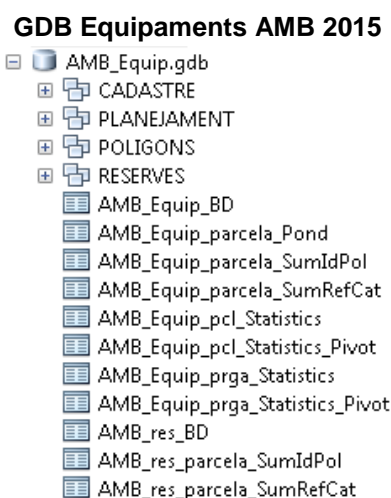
GDB Equipaments AMB 2015

AMB_Equip.gdb
CADASTRE
PLANEJAMENT
POLIGONS
RESERVES
AMB_Equip_BD
AMB_Equip_parcela_Pond
AMB_Equip_parcela_SumIdPol
AMB_Equip_parcela_SumRefCat
AMB_Equip_pcl_Statistics
AMB_Equip_pcl_Statistics_Pivot
AMB_Equip_prga_Statistics
AMB_Equip_prga_Statistics_Pivot
AMB_res_BD
AMB_res_parcela_SumIdPol
AMB_res_parcela_SumRefCat